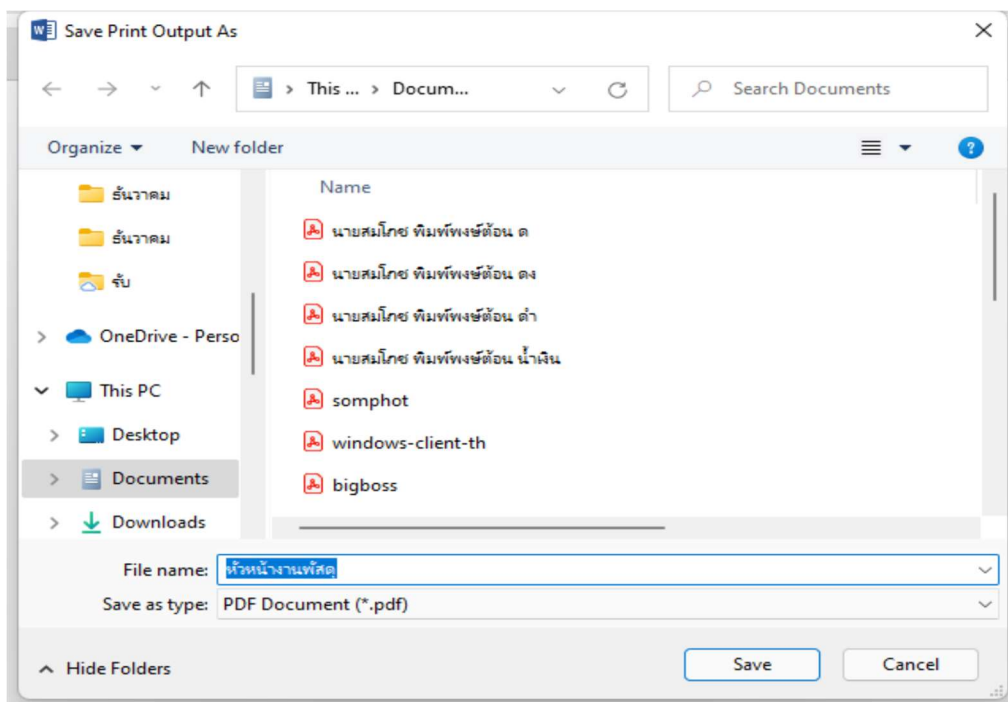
Save Print Output As

This ... > Docum...

Search Documents

Organize ▾ New folder

ธันวาคม
ธันวาคม
รับ
OneDrive - Perso
This PC
Desktop
Documents
Downloads

Name
นายสมโภช พิมพ์พงษ์ต้อน ด
นายสมโภช พิมพ์พงษ์ต้อน ดง
นายสมโภช พิมพ์พงษ์ต้อน ดำ
นายสมโภช พิมพ์พงษ์ต้อน น้ำเงิน
somphot
windows-client-th
bigboss

File name: หัวหน้างานพัสดุ
Save as type: PDF Document (*.pdf)

Hide Folders

Save
Cancel